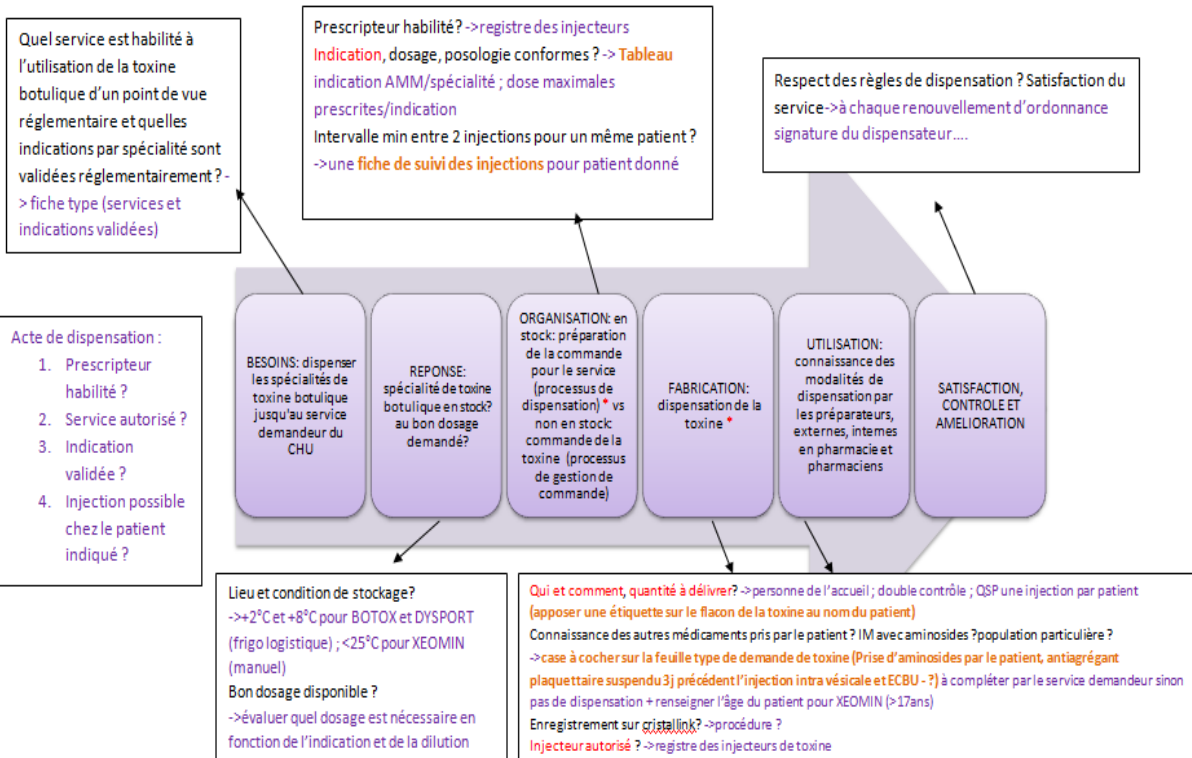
Quel service est habilité à l'utilisation de la toxine botulique d'un point de vue réglementaire et quelles indications par spécialité sont validées réglementairement ? -> fiche type (services et indications validées)

Prescripteur habilité ? ->registre des injecteurs
Indication, dosage, posologie conformes ? -> Tableau indication AMM/spécialité ; dose maximales prescrites/indication
Intervalle min entre 2 injections pour un même patient ? ->une fiche de suivi des injections pour patient donné

Respect des règles de dispensation ? Satisfaction du service->à chaque renouvellement d'ordonnance signature du dispensateur….

Acte de dispensation :
1. Prescripteur habilité ?
2. Service autorisé ?
3. Indication validée ?
4. Injection possible chez le patient indiqué ?

BESOINS: dispenser les spécialités de toxine botulique jusqu'au service demandeur du CHU

REPONSE: spécialité de toxine botulique en stock? au bon dosage demandé?

ORGANISATION: en stock: préparation de la commande pour le service (processus de dispensation) * vs non en stock: commande de la toxine (processus de gestion de commande)

FABRICATION: dispensation de la toxine *

UTILISATION: connaissance des modalités de dispensation par les préparateurs, externes, internes en pharmacie et pharmaciens

SATISFACTION, CONTROLE ET AMELIORATION

Lieu et condition de stockage?
->+2°C et +8°C pour BOTOX et DYSPORT (frigo logistique) ; <25°C pour XEOMIN (manuel)
Bon dosage disponible ?
->évaluer quel dosage est nécessaire en fonction de l'indication et de la dilution

Qui et comment, quantité à délivrer? ->personne de l'accueil ; double contrôle ; QSP une injection par patient (apposer une étiquette sur le flacon de la toxine au nom du patient)
Connaissance des autres médicaments pris par le patient ? IM avec aminosides ?population particulière ?
->case à cocher sur la feuille type de demande de toxine (Prise d'aminosides par le patient, antiagrégant plaquettaire suspendu 3j précédent l'injection intra vésicale et ECBU - ?) à compléter par le service demandeur sinon pas de dispensation + renseigner l'âge du patient pour XEOMIN (>17ans)
Enregistrement sur cristallink? ->procédure ?
Injecteur autorisé ? ->registre des injecteurs de toxine